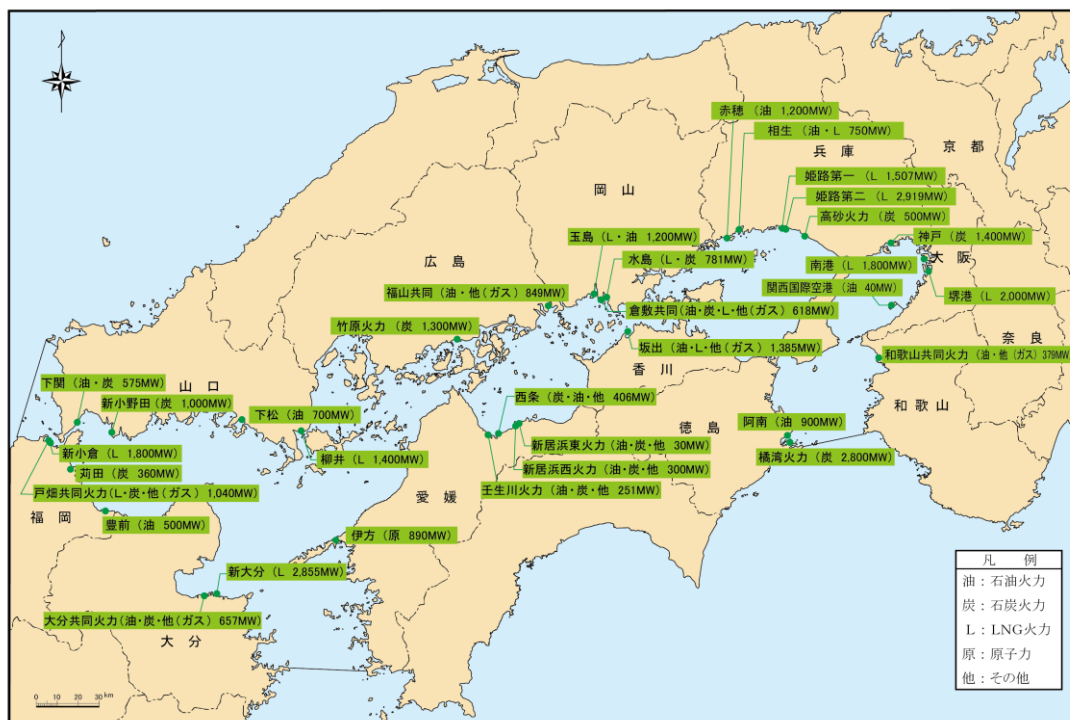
赤穂（油 1,200MW）
相生（油・L 750MW）
兵庫
京都
姫路第一（L 1,507MW）
姫路第二（L 2,919MW）
高砂火力（炭 500MW）
岡山
玉島（L・油 1,200MW）
神戸（炭 1,400MW）
広島
水島（L・炭 781MW）
南港（L 1,800MW）
大阪
関西国際空港（油 40MW）
福山共同（油・他（ガス）849MW）
堺港（L 2,000MW）
倉敷共同（油・炭・L・他（ガス）618MW）
竹原火力（炭 1,300MW）
奈良
坂出（油・L・他（ガス）1,385MW）
和歌山共同火力（油・他（ガス）379MW）
香川
下関（油・炭 575MW）
山口
新小野田（炭 1,000MW）
西条（炭・油・他 406MW）
和歌山
下松（油 700MW）
徳島
阿南（油 900MW）
新小倉（L 1,800MW）
新居浜東火力（油・炭・他 30MW）
柳井（L 1,400MW）
橘湾火力（炭 2,800MW）
苅田（炭 360MW）
新居浜西火力（油・炭・他 300MW）
愛媛
戸畑共同火力（L・炭・他（ガス）1,040MW）
壬生川火力（油・炭・他 251MW）
福岡
豊前（油 500MW）
伊方（原 890MW）
新大分（L 2,855MW）
大分共同火力（油・炭・他（ガス）657MW）
大分
0 10 20 30 km

| 凡 例 |
|---|
| 油：石油火力 |
| 炭：石炭火力 |
| L：LNG火力 |
| 原：原子力 |
| 他：その他 |